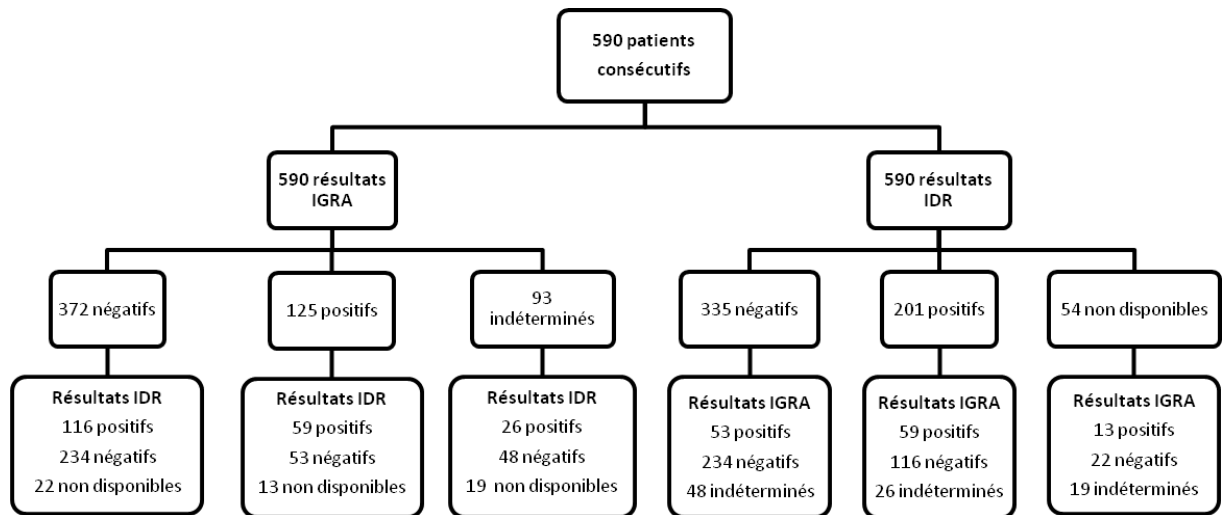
590 patients consécutifs

590 résultats IGRA

590 résultats IDR

372 négatifs

125 positifs

93 indéterminés

335 négatifs

201 positifs

54 non disponibles

Résultats IDR
116 positifs
234 négatifs
22 non disponibles

Résultats IDR
59 positifs
53 négatifs
13 non disponibles

Résultats IDR
26 positifs
48 négatifs
19 non disponibles

Résultats IGRA
53 positifs
234 négatifs
48 indéterminés

Résultats IGRA
59 positifs
116 négatifs
26 indéterminés

Résultats IGRA
13 positifs
22 négatifs
19 indéterminés